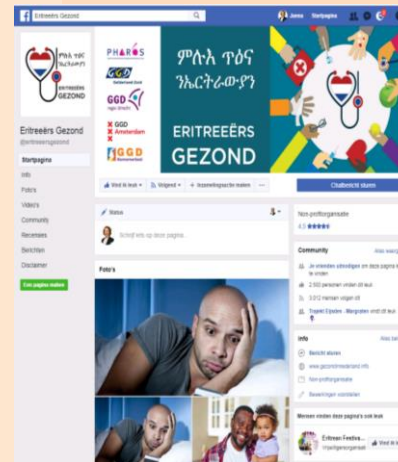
Eritreeërs Gezond

Jonna Startpagina

ምሉእ ጥዕና ንኤርትራውያን
GEZOND

Eritreeërs Gezond
@eritreeersgezond

Startpagina
Info
Foto's
Video's
Community
Recensies
Berichten
Disclaimer

Een pagina maken

PHAROS
GGD Gelderland-Zuid
GGD regio Utrecht
GGD Amsterdam
GGD Haaglanden

ምሉእ ጥዕና ንኤርትራውያን

ERITREEËRS
GEZOND

Vind ik leuk · Volgend · Bezorgberichten maken · ···
Chatbericht sturen

Status
Schrijf iets op deze pagina...

Foto's

Non-profitorganisatie
4.8 ★★★★★

Community
Alles weergeven
Je vrienden uitnodigen om deze pagina leuk te vinden
2.550 personen vinden dit leuk
3.012 mensen volgen dit
Tsegai Eyasu , Mengistab vindt dit leuk

Info
Alles bek
Bericht sturen
www.gezondnederland.info
Non-profitorganisatie
Bewerkingen voorstellen

Mensen vinden deze pagina's ook leuk
Eritrean Festiva...
Vind ik leuk